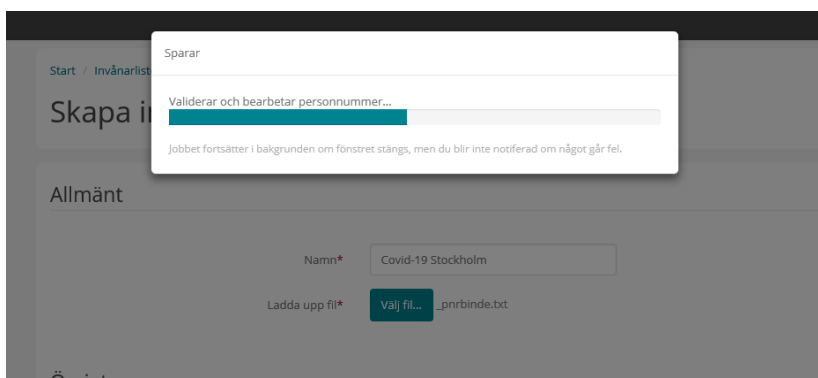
Start / Invånarlist

Skapa i

Sparar

Validerar och bearbetar personnummer...

Jobbet fortsätter i bakgrunden om fönstret stängs, men du blir inte notiferad om något går fel.

Allmänt

Namn* Covid-19 Stockholm

Ladda upp fil* Välj fil... _pnrbinde.txt

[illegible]